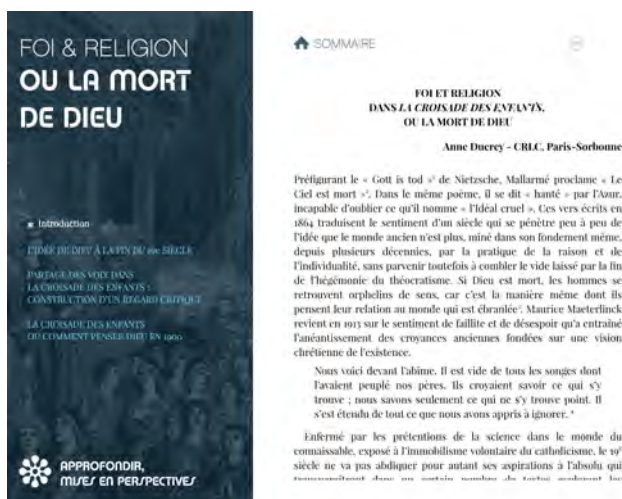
FOI & RELIGION
OU LA MORT DE DIEU

Introduction

L'IDÉE DE DIEU À LA FIN DU XIXe SIÈCLE

PARTAGE DES VOIX DANS LA CROISADE DES ENFANTS : CONSTRUCTION D'UN REGARD CRITIQUE

LA CROISADE DES ENFANTS OU COMMENT PENSER DIEU EN 1900

APPROFONDIR, MISES EN PERSPECTIVES

SOMMAIRE

FOI ET RELIGION DANS LA CROISADE DES ENFANTS, OU LA MORT DE DIEU

Anne Ducrey - CRLC, Paris-Sorbonne

Préfigurant le « Gott is tod »¹ de Nietzsche, Mallarmé proclame « Le Ciel est mort »². Dans le même poème, il se dit « hanté » par l'Azur, incapable d'oublier ce qu'il nomme « l'Idéal cruel ». Ces vers écrits en 1864 traduisent le sentiment d'un siècle qui se pénètre peu à peu de l'idée que le monde ancien n'est plus, miné dans son fondement même, depuis plusieurs décennies, par la pratique de la raison et de l'individualité, sans parvenir toutefois à combler le vide laissé par la fin de l'hégémonie du théocratisme. Si Dieu est mort, les hommes se retrouvent orphelins de sens, car c'est la manière même dont ils pensent leur relation au monde qui est ébranlée³. Maurice Maeterlinck revient en 1913 sur le sentiment de faillite et de désespoir qu'a entraîné l'anéantissement des croyances anciennes fondées sur une vision chrétienne de l'existence.

Nous voici devant l'abîme. Il est vide de tous les songes dont l'avaient peuplé nos pères. Ils croyaient savoir ce qui s'y trouve ; nous savons seulement ce qui ne s'y trouve point. Il s'est étendu de tout ce que nous avons appris à ignorer. ⁴

Enfermé par les prétentions de la science dans le monde du connaissable, exposé à l'immobilisme volontaire du catholicisme, le 19e siècle ne va pas abdiquer pour autant ses aspirations à l'absolu qui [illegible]